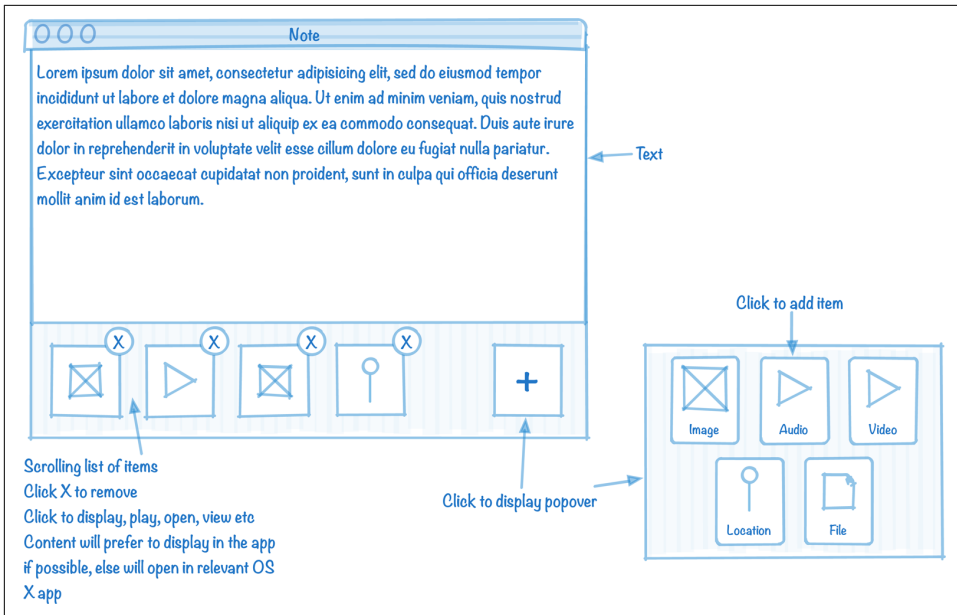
Note

Lorem ipsum dolor sit amet, consectetur adipisicing elit, sed do eiusmod tempor incididunt ut labore et dolore magna aliqua. Ut enim ad minim veniam, quis nostrud exercitation ullamco laboris nisi ut aliquip ex ea commodo consequat. Duis aute irure dolor in reprehenderit in voluptate velit esse cillum dolore eu fugiat nulla pariatur. Excepteur sint occaecat cupidatat non proident, sunt in culpa qui officia deserunt mollit anim id est laborum.

Text

X X X X

+

Click to add item

Image Audio Video

Location File

Scrolling list of items
Click X to remove
Click to display, play, open, view etc
Content will prefer to display in the app if possible, else will open in relevant OS X app

Click to display popover